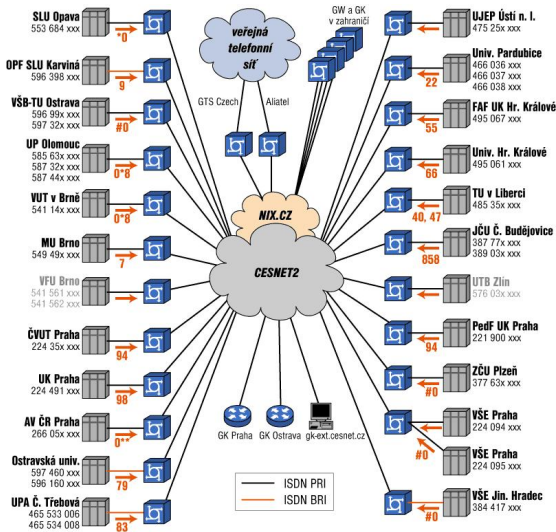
SLU Opava
553 684 xxx
*0

OPF SLU Karviná
596 398 xxx
9

VŠB-TU Ostrava
596 99x xxx
597 32x xxx
#0

UP Olomouc
585 63x xxx
587 32x xxx
587 44x xxx
0*8

VUT v Brně
541 14x xxx
0*8

MU Brno
549 49x xxx
7

VFU Brno
541 561 xxx
541 562 xxx

ČVUT Praha
224 35x xxx
94

UK Praha
224 491 xxx
98

AV ČR Praha
266 05x xxx
0*..

Ostravská univ.
597 460 xxx
596 160 xxx
79

UPA Č. Třebová
465 533 006
465 534 008
83

veřejná telefonní síť

GTS Czech

Aliatel

GW a GK v zahraničí

NIX.CZ

CESNET2

GK Praha

GK Ostrava

gk-ext.cesnet.cz

ISDN PRI

ISDN BRI

UJEP Ústí n. l.
475 25x xxx

Univ. Pardubice
466 036 xxx
466 037 xxx
466 038 xxx
22

FAF UK Hr. Králové
495 067 xxx
55

Univ. Hr. Králové
495 061 xxx
66

TU v Liberci
485 35x xxx
40, 47

JČU Č. Budějovice
387 77x xxx
389 03x xxx
858

UTB Zlín
576 03x xxx

PedF UK Praha
221 900 xxx
94

ZČU Plzeň
377 63x xxx
#0

VŠE Praha
224 094 xxx

VŠE Praha
224 095 xxx
#0

VŠE Jin. Hradec
384 417 xxx
#0